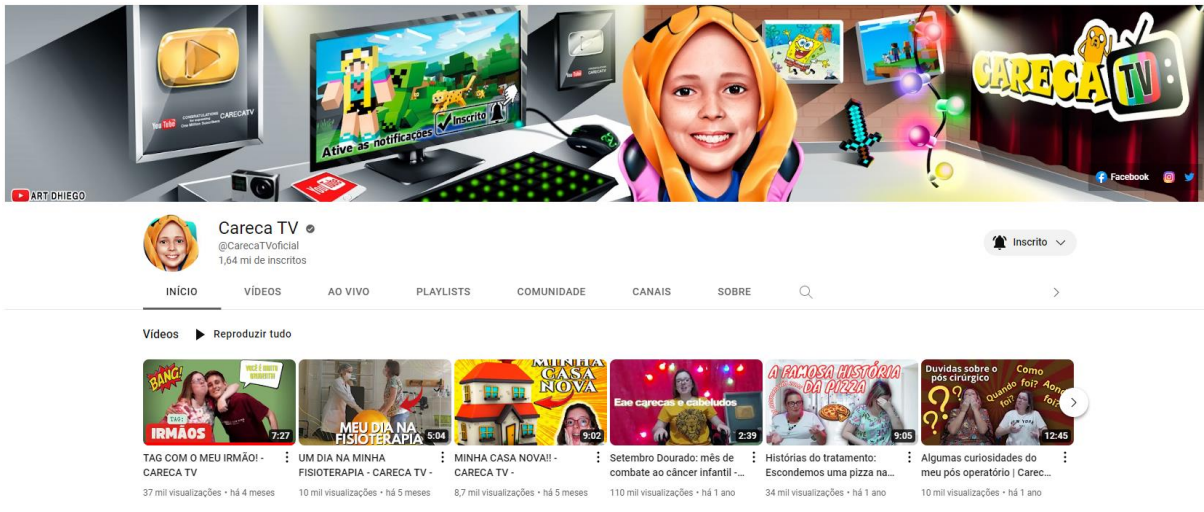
YouTube CONGRATULATIONS CARECATV

Ative as notificações Inscrito

CARECA TV

ART DHIEGO

Facebook

Careca TV
@CarecaTVoficial
1,64 mi de inscritos

Inscrito

INÍCIO VÍDEOS AO VIVO PLAYLISTS COMUNIDADE CANAIS SOBRE

Vídeos Reproduzir tudo

BANG! VOCÊ É MUITO GRUDENTO TAG IRMÃOS 7:27
TAG COM O MEU IRMÃO! - CARECA TV
37 mil visualizações • há 4 meses

MEU DIA NA FISIOTERAPIA 5:04
UM DIA NA MINHA FISIOTERAPIA - CARECA TV -
10 mil visualizações • há 5 meses

MINHA CASA NOVA 9:02
MINHA CASA NOVA!! - CARECA TV -
8,7 mil visualizações • há 5 meses

Eae carecas e cabeludos 2:39
Setembro Dourado: mês de combate ao câncer infantil -...
110 mil visualizações • há 1 ano

A FAMOSA HISTÓRIA DA PIZZA 9:05
Histórias do tratamento: Escondemos uma pizza na...
34 mil visualizações • há 1 ano

Duvidas sobre o pós cirúrgico Como foi? Quando foi? Aonde foi? 12:45
Algumas curiosidades do meu pós operatório | Carec...
10 mil visualizações • há 1 ano